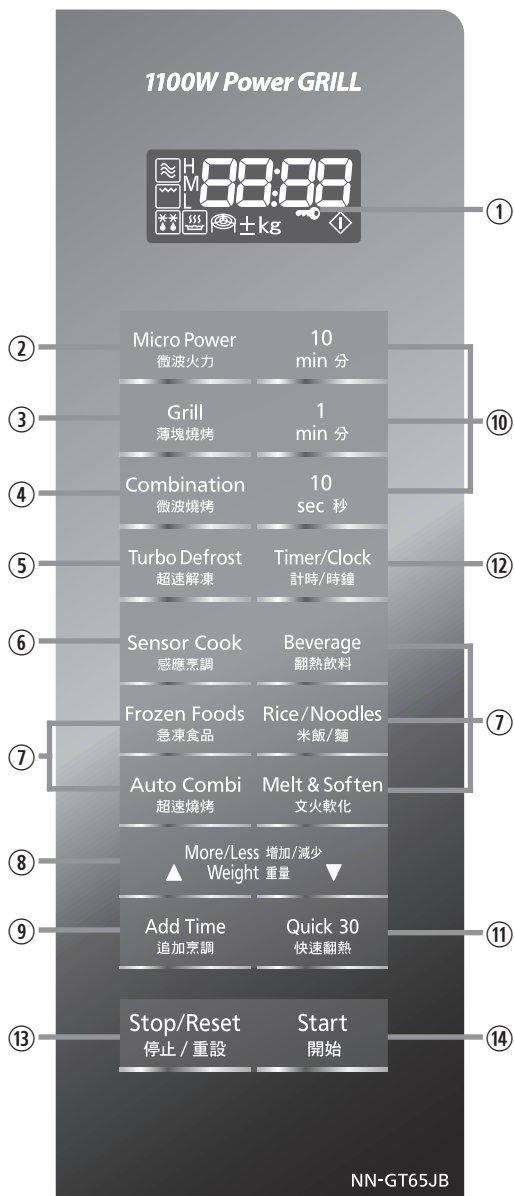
1100W Power GRILL

H
M
L
88:88
±kg

①

② Micro Power
微波火力

10
min 分

③ Grill
薄塊燒烤

1
min 分

④ Combination
微波燒烤

10
sec 秒

⑩

⑤ Turbo Defrost
超速解凍

Timer/Clock
計時/時鐘 ⑫

⑥ Sensor Cook
感應烹調

Beverage
翻熱飲料

Frozen Foods
急凍食品

Rice/Noodles
米飯/麵

⑦

⑦

Auto Combi
超速燒烤

Melt & Soften
文火軟化

⑧ More/Less 增加/減少
▲ Weight 重量 ▼

⑨ Add Time
追加烹調

Quick 30
快速翻熱 ⑪

⑬ Stop/Reset
停止 / 重設

Start
開始 ⑭

NN-GT65JB